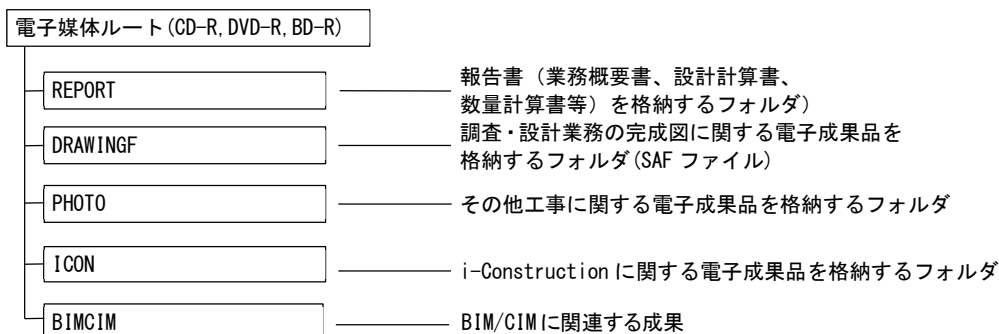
電子媒体ルート(CD-R,DVD-R,BD-R)

REPORT

報告書（業務概要書、設計計算書、数量計算書等）を格納するフォルダ)

DRAWINGF

調査・設計業務の完成図に関する電子成果品を格納するフォルダ(SAF ファイル)

PHOTO

その他工事に関する電子成果品を格納するフォルダ

ICON

i-Construction に関する電子成果品を格納するフォルダ

BIMCIM

BIM/CIM に関連する成果